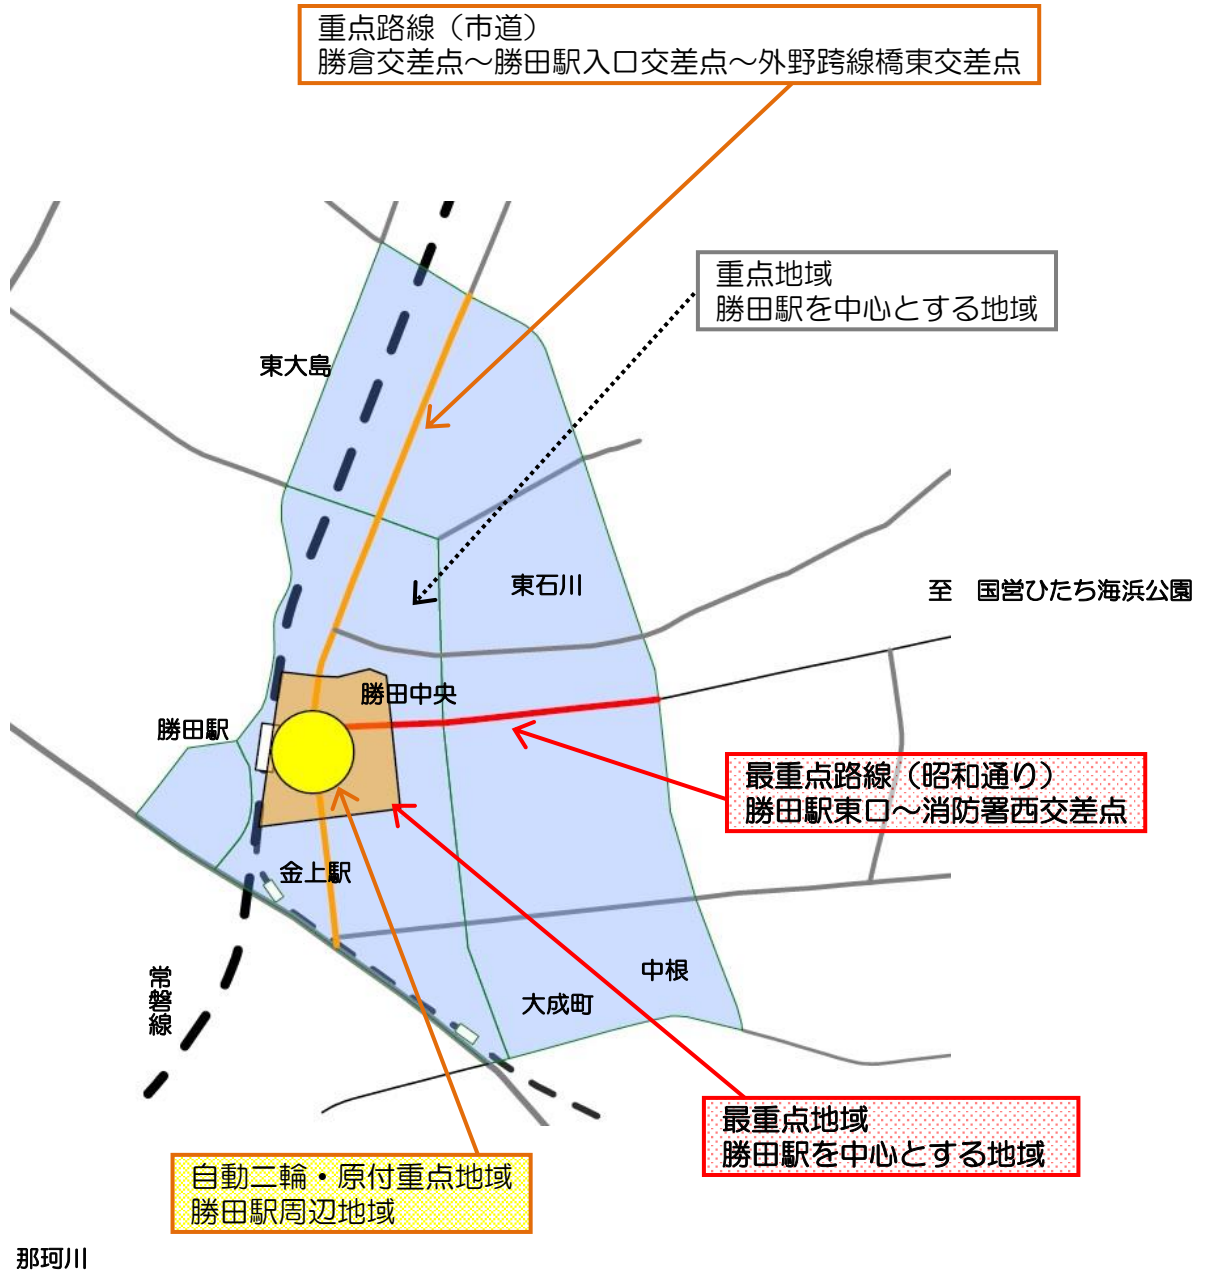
重点路線（市道）
勝倉交差点～勝田駅入口交差点～外野跨線橋東交差点

重点地域
勝田駅を中心とする地域

東大島

東石川

至　国営ひたち海浜公園

勝田中央

勝田駅

最重点路線（昭和通り）
勝田駅東口～消防署西交差点

金上駅

常磐線

中根

大成町

最重点地域
勝田駅を中心とする地域

自動二輪・原付重点地域
勝田駅周辺地域

那珂川